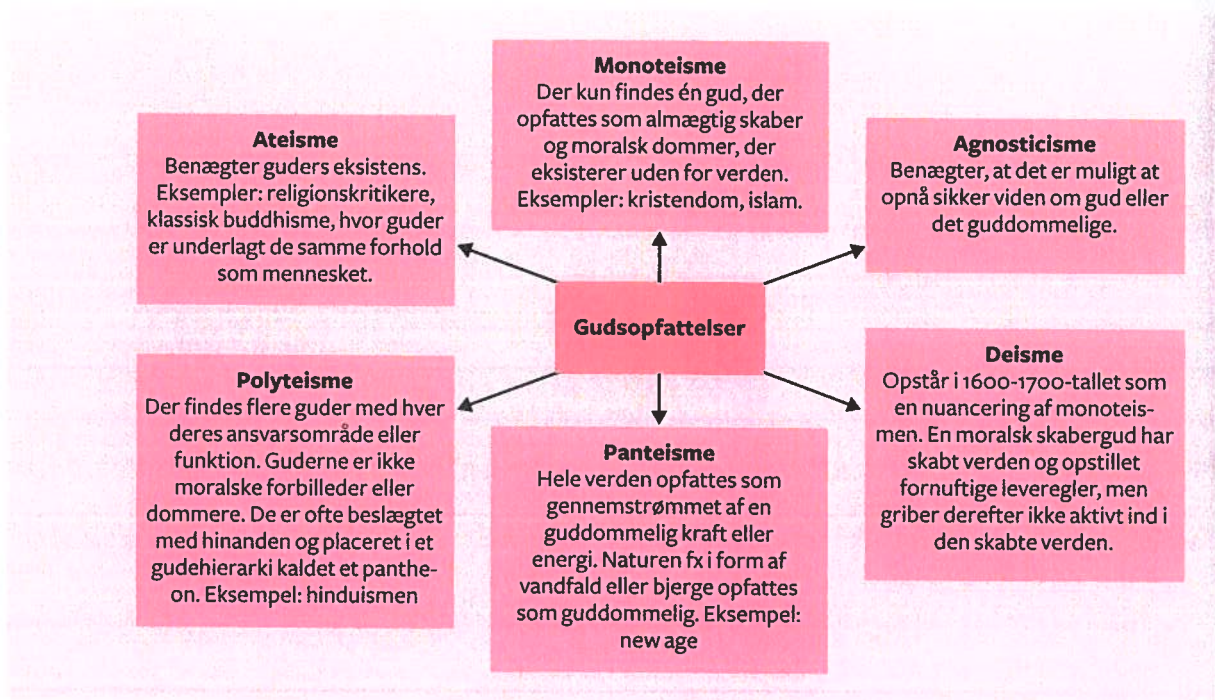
Monoteisme
Der kun findes én gud, der opfattes som almægtig skaber og moralsk dommer, der eksisterer uden for verden. Eksempler: kristendom, islam.

Ateisme
Benægter guders eksistens. Eksempler: religionskritikere, klassisk buddhisme, hvor guder er underlagt de samme forhold som mennesket.

Agnosticisme
Benægter, at det er muligt at opnå sikker viden om gud eller det guddommelige.

Gudsopfattelser

Polyteisme
Der findes flere guder med hver deres ansvarsområde eller funktion. Guderne er ikke moralske forbilleder eller dommere. De er ofte beslægtet med hinanden og placeret i et gudehierarki kaldet et pantheon. Eksempel: hinduismen

Panteisme
Hele verden opfattes som gennemstrømmet af en guddommelig kraft eller energi. Naturen fx i form af vandfald eller bjerge opfattes som guddommelig. Eksempel: new age

Deisme
Opstår i 1600-1700-tallet som en nuancering af monoteismen. En moralsk skabergud har skabt verden og opstillet fornuftige leveregler, men griber derefter ikke aktivt ind i den skabte verden.